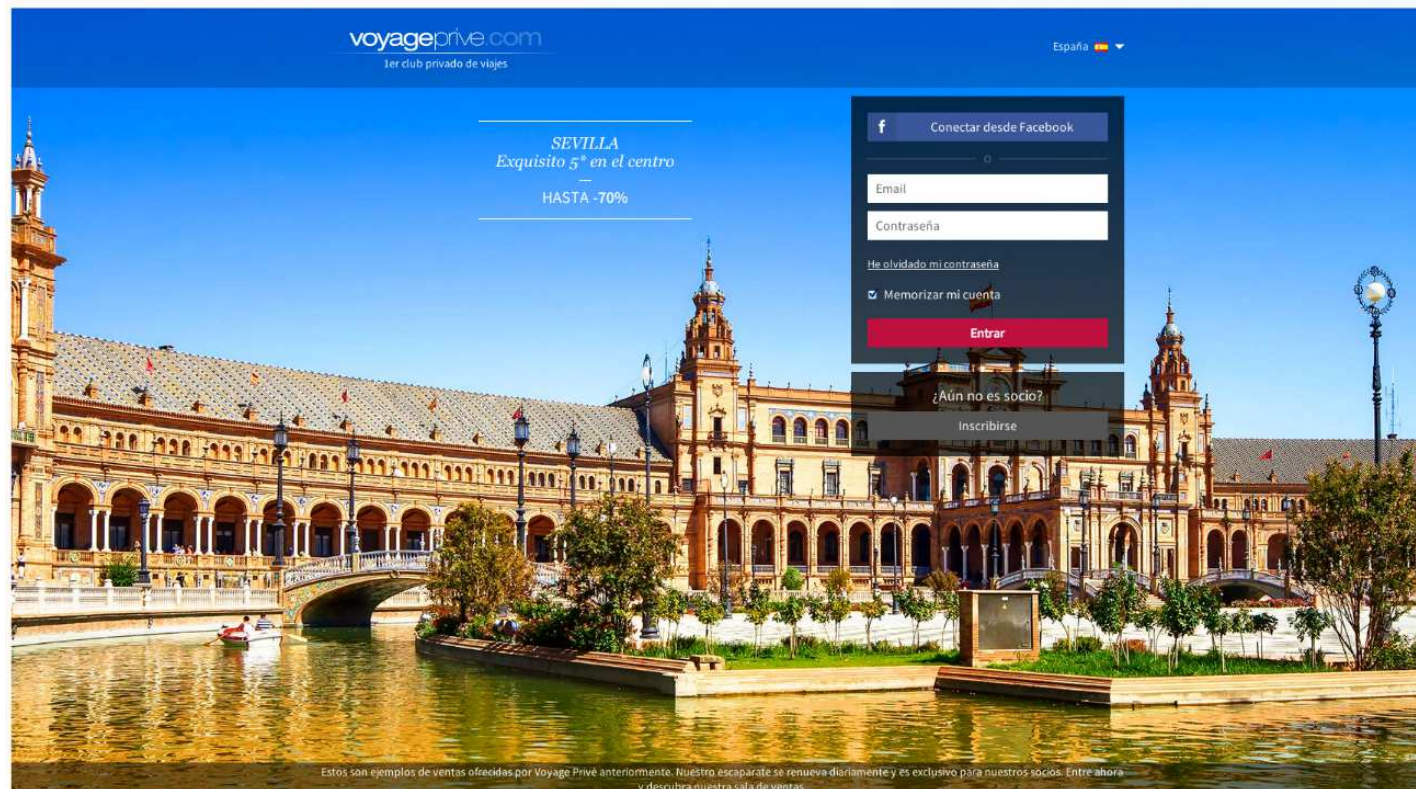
voyageprive.com
1er club privado de viajes

España

SEVILLA
Exquisito 5* en el centro
—
HASTA -70%

f Conectar desde Facebook

o

Email

Contraseña

He olvidado mi contraseña

Memorizar mi cuenta

Entrar

¿Aún no es socio?

Inscribirse

Estos son ejemplos de ventas ofrecidas por Voyage Privé anteriormente. Nuestro escaparate se renueva diariamente y es exclusivo para nuestros socios. Entre ahora y descubra nuestra sala de ventas.